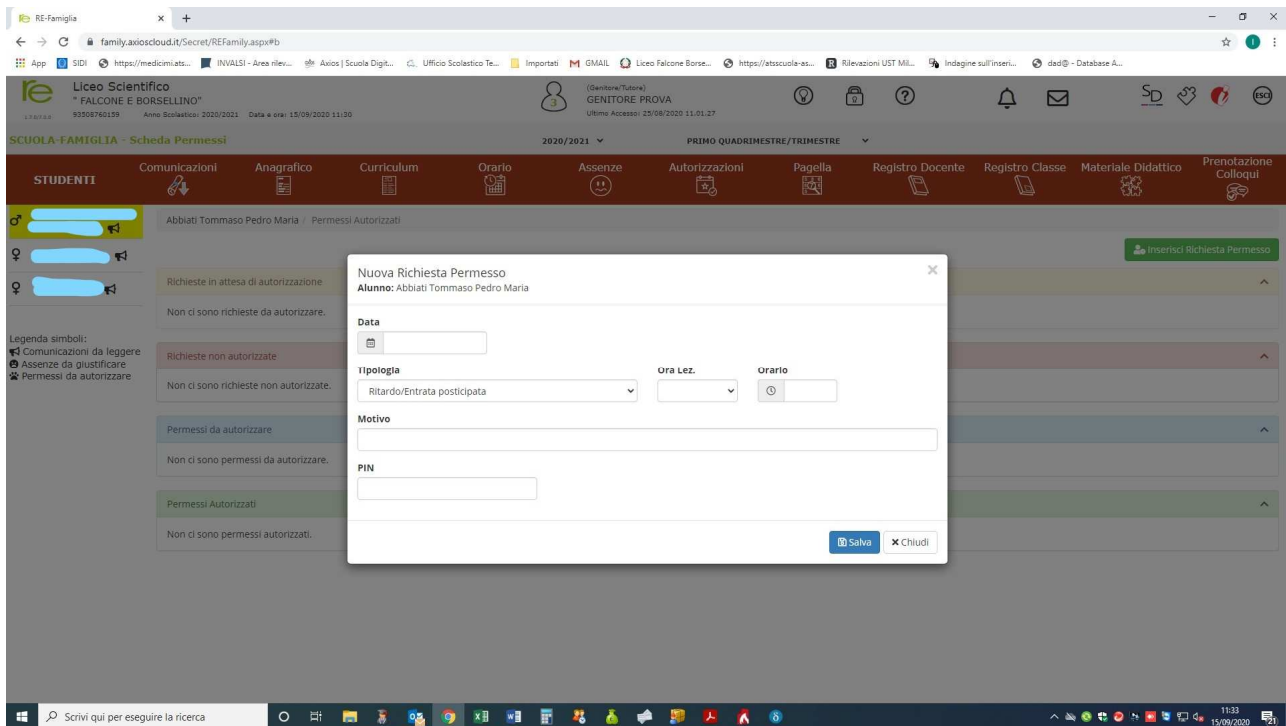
RE-Famiglia × +

family.axioscloud.it/Secret/REFamily.aspx#b

App SIDI https://medicimi.ats... INVALSI - Area rilev... Axios | Scuola Digit... Ufficio Scolastico Te... Importati GMAIL Liceo Falcone Borse... https://atsscuola-as... Rilevazioni UST Mil... Indagine sull'inseri... dad@ - Database A...

Liceo Scientifico
" FALCONE E BORSELLINO"
93508760159 Anno Scolastico: 2020/2021 Data e ora: 15/09/2020 11:30

(Genitore/Tutore)
GENITORE PROVA
Ultimo Accesso: 25/08/2020 11.01.27

SCUOLA-FAMIGLIA - Scheda Permessi

2020/2021

PRIMO QUADRIMESTRE/TRIMESTRE

STUDENTI

Comunicazioni Anagrafico Curriculum Orario Assenze Autorizzazioni Pagella Registro Docente Registro Classe Materiale Didattico Prenotazione Colloqui

Abbiati Tommaso Pedro Maria / Permessi Autorizzati

Inserisci Richiesta Permesso

Legenda simboli:
Comunicazioni da leggere
Assenze da giustificare
Permessi da autorizzare

Richieste in attesa di autorizzazione

Non ci sono richieste da autorizzare.

Richieste non autorizzate

Non ci sono richieste non autorizzate.

Permessi da autorizzare

Non ci sono permessi da autorizzare.

Permessi Autorizzati

Non ci sono permessi autorizzati.

Nuova Richiesta Permesso
Alunno: Abbiati Tommaso Pedro Maria

Data

Tipologia

Ritardo/Entrata posticipata

Ora Lez.

Orario

Motivo

PIN

Salva

Chiudi

Scrivi qui per eseguire la ricerca

11:33
15/09/2020